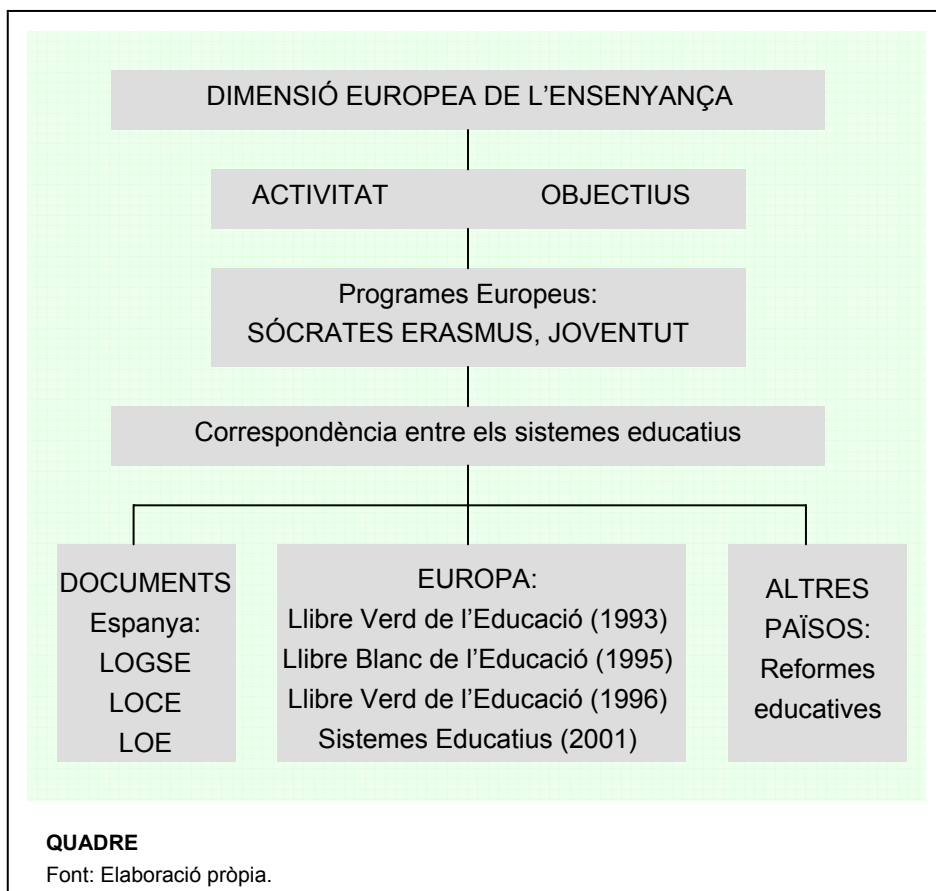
DIMENSIÓ EUROPEA DE L'ENSENYANÇA

ACTIVITAT OBJECTIUS

Programes Europeus:
SÓCRATES ERASMUS, JOVENTUT

Correspondència entre els sistemes educatius

DOCUMENTS
Espanya:
LOGSE
LOCE
LOE

EUROPA:
Llibre Verd de l'Educació (1993)
Llibre Blanc de l'Educació (1995)
Llibre Verd de l'Educació (1996)
Sistemes Educatius (2001)

ALTRES
PAÏSOS:
Reformes
educatives

QUADRE
Font: Elaboració pròpia.